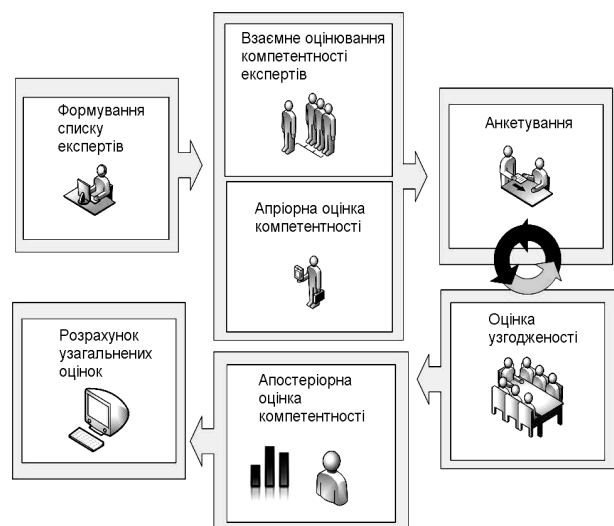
Формування списку експертів

Взаємне оцінювання компетентності експертів

Апріорна оцінка компетентності

Анкетування

Оцінка узгодженості

Апостеріорна оцінка компетентності

Розрахунок узагальнених оцінок